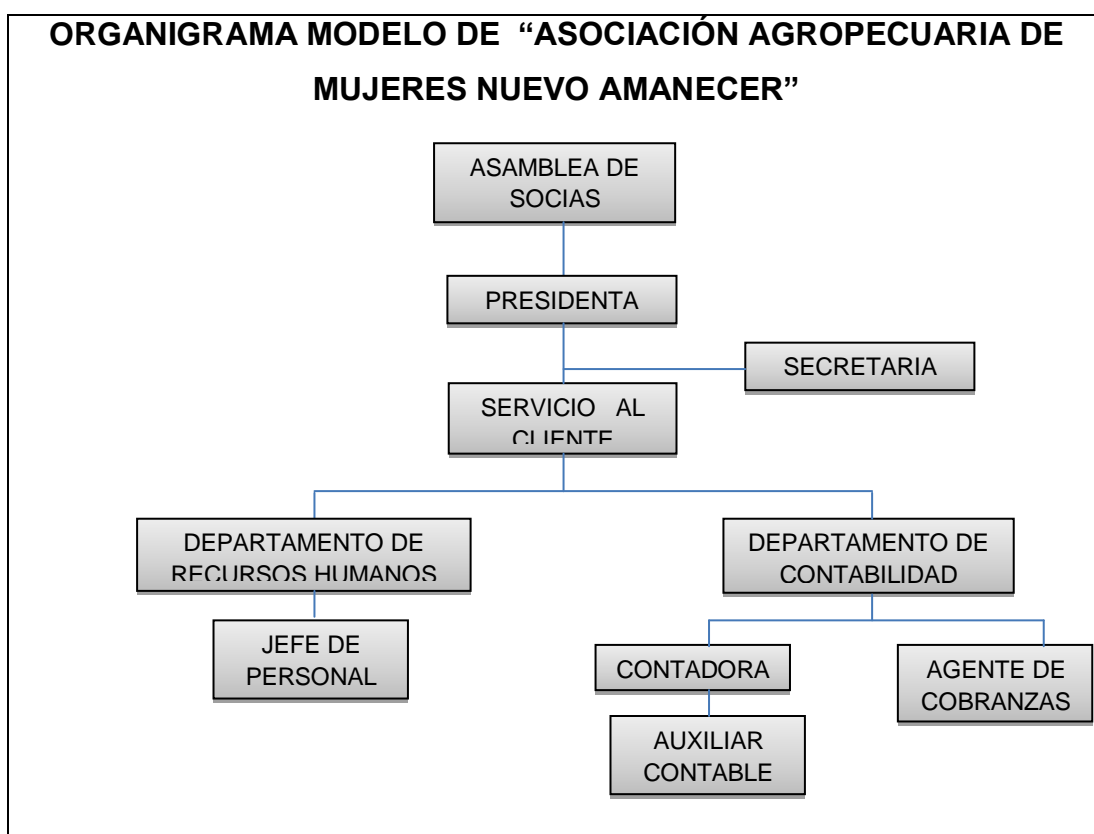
ORGANIGRAMA MODELO DE "ASOCIACIÓN AGROPECUARIA DE MUJERES NUEVO AMANECER"

ASAMBLEA DE SOCIAS

PRESIDENTA

SECRETARIA

SERVICIO AL CLIENTE

DEPARTAMENTO DE RECURSOS HUMANOS

DEPARTAMENTO DE CONTABILIDAD

JEFE DE PERSONAL

CONTADORA

AGENTE DE COBRANZAS

AUXILIAR CONTABLE